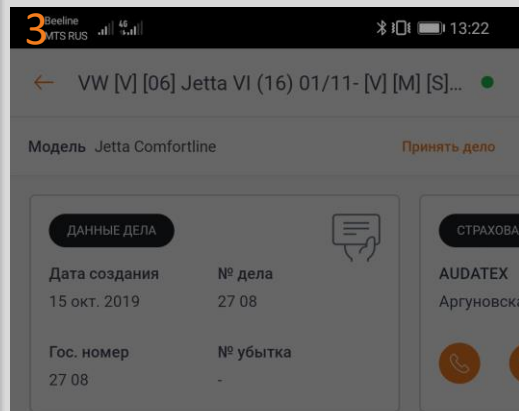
3 Beeline
MTS RUS 4G 13:22

← VW [V] [06] Jetta VI (16) 01/11- [V] [M] [S]...

Модель Jetta Comfortline

Принять дело

ДАННЫЕ ДЕЛА

Дата создания
15 окт. 2019

№ дела
27 08

Гос. номер
27 08

№ убытка
-

СТРАХОВА

AUDATEX
Аргуновск